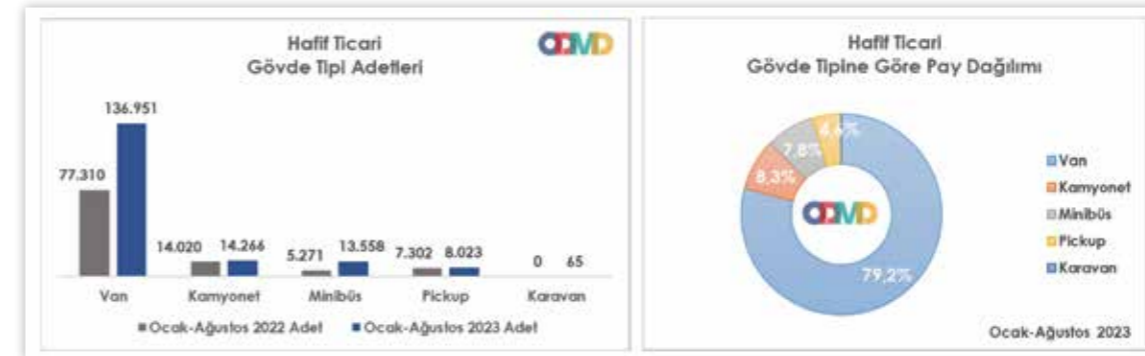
Hafif Ticari
Gövde Tipi Adetleri

ODMD

136.951
77.310
14.020 14.266
5.271 13.558
7.302 8.023
0 65

Van
Kamyonet
Minibüs
Pickup
Karavan

■ Ocak-Ağustos 2022 Adet ■ Ocak-Ağustos 2023 Adet

Hafif Ticari
Gövde Tipine Göre Pay Dağılımı

ODMD

4,6%
7,8%
8,3%
79,2%

Van
Kamyonet
Minibüs
Pickup
Karavan

Ocak-Ağustos 2023